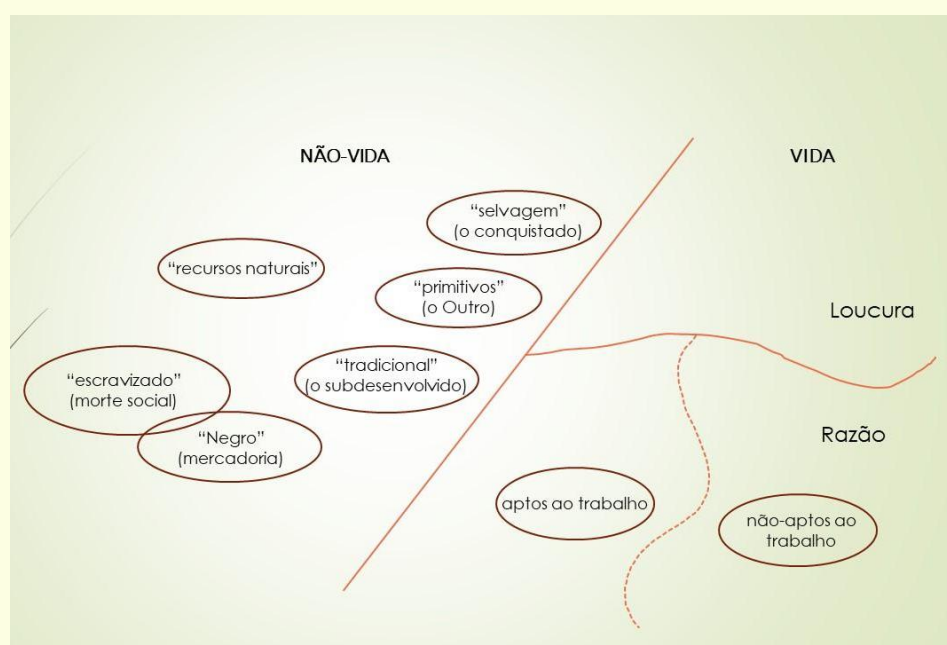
NÃO-VIDA

VIDA

"selvagem" (o conquistado)

"recursos naturais"

"primitivos" (o Outro)

Loucura

"tradicional" (o subdesenvolvido)

"escravizado" (morte social)

"Negro" (mercadoria)

Razão

aptos ao trabalho

não-aptos ao trabalho